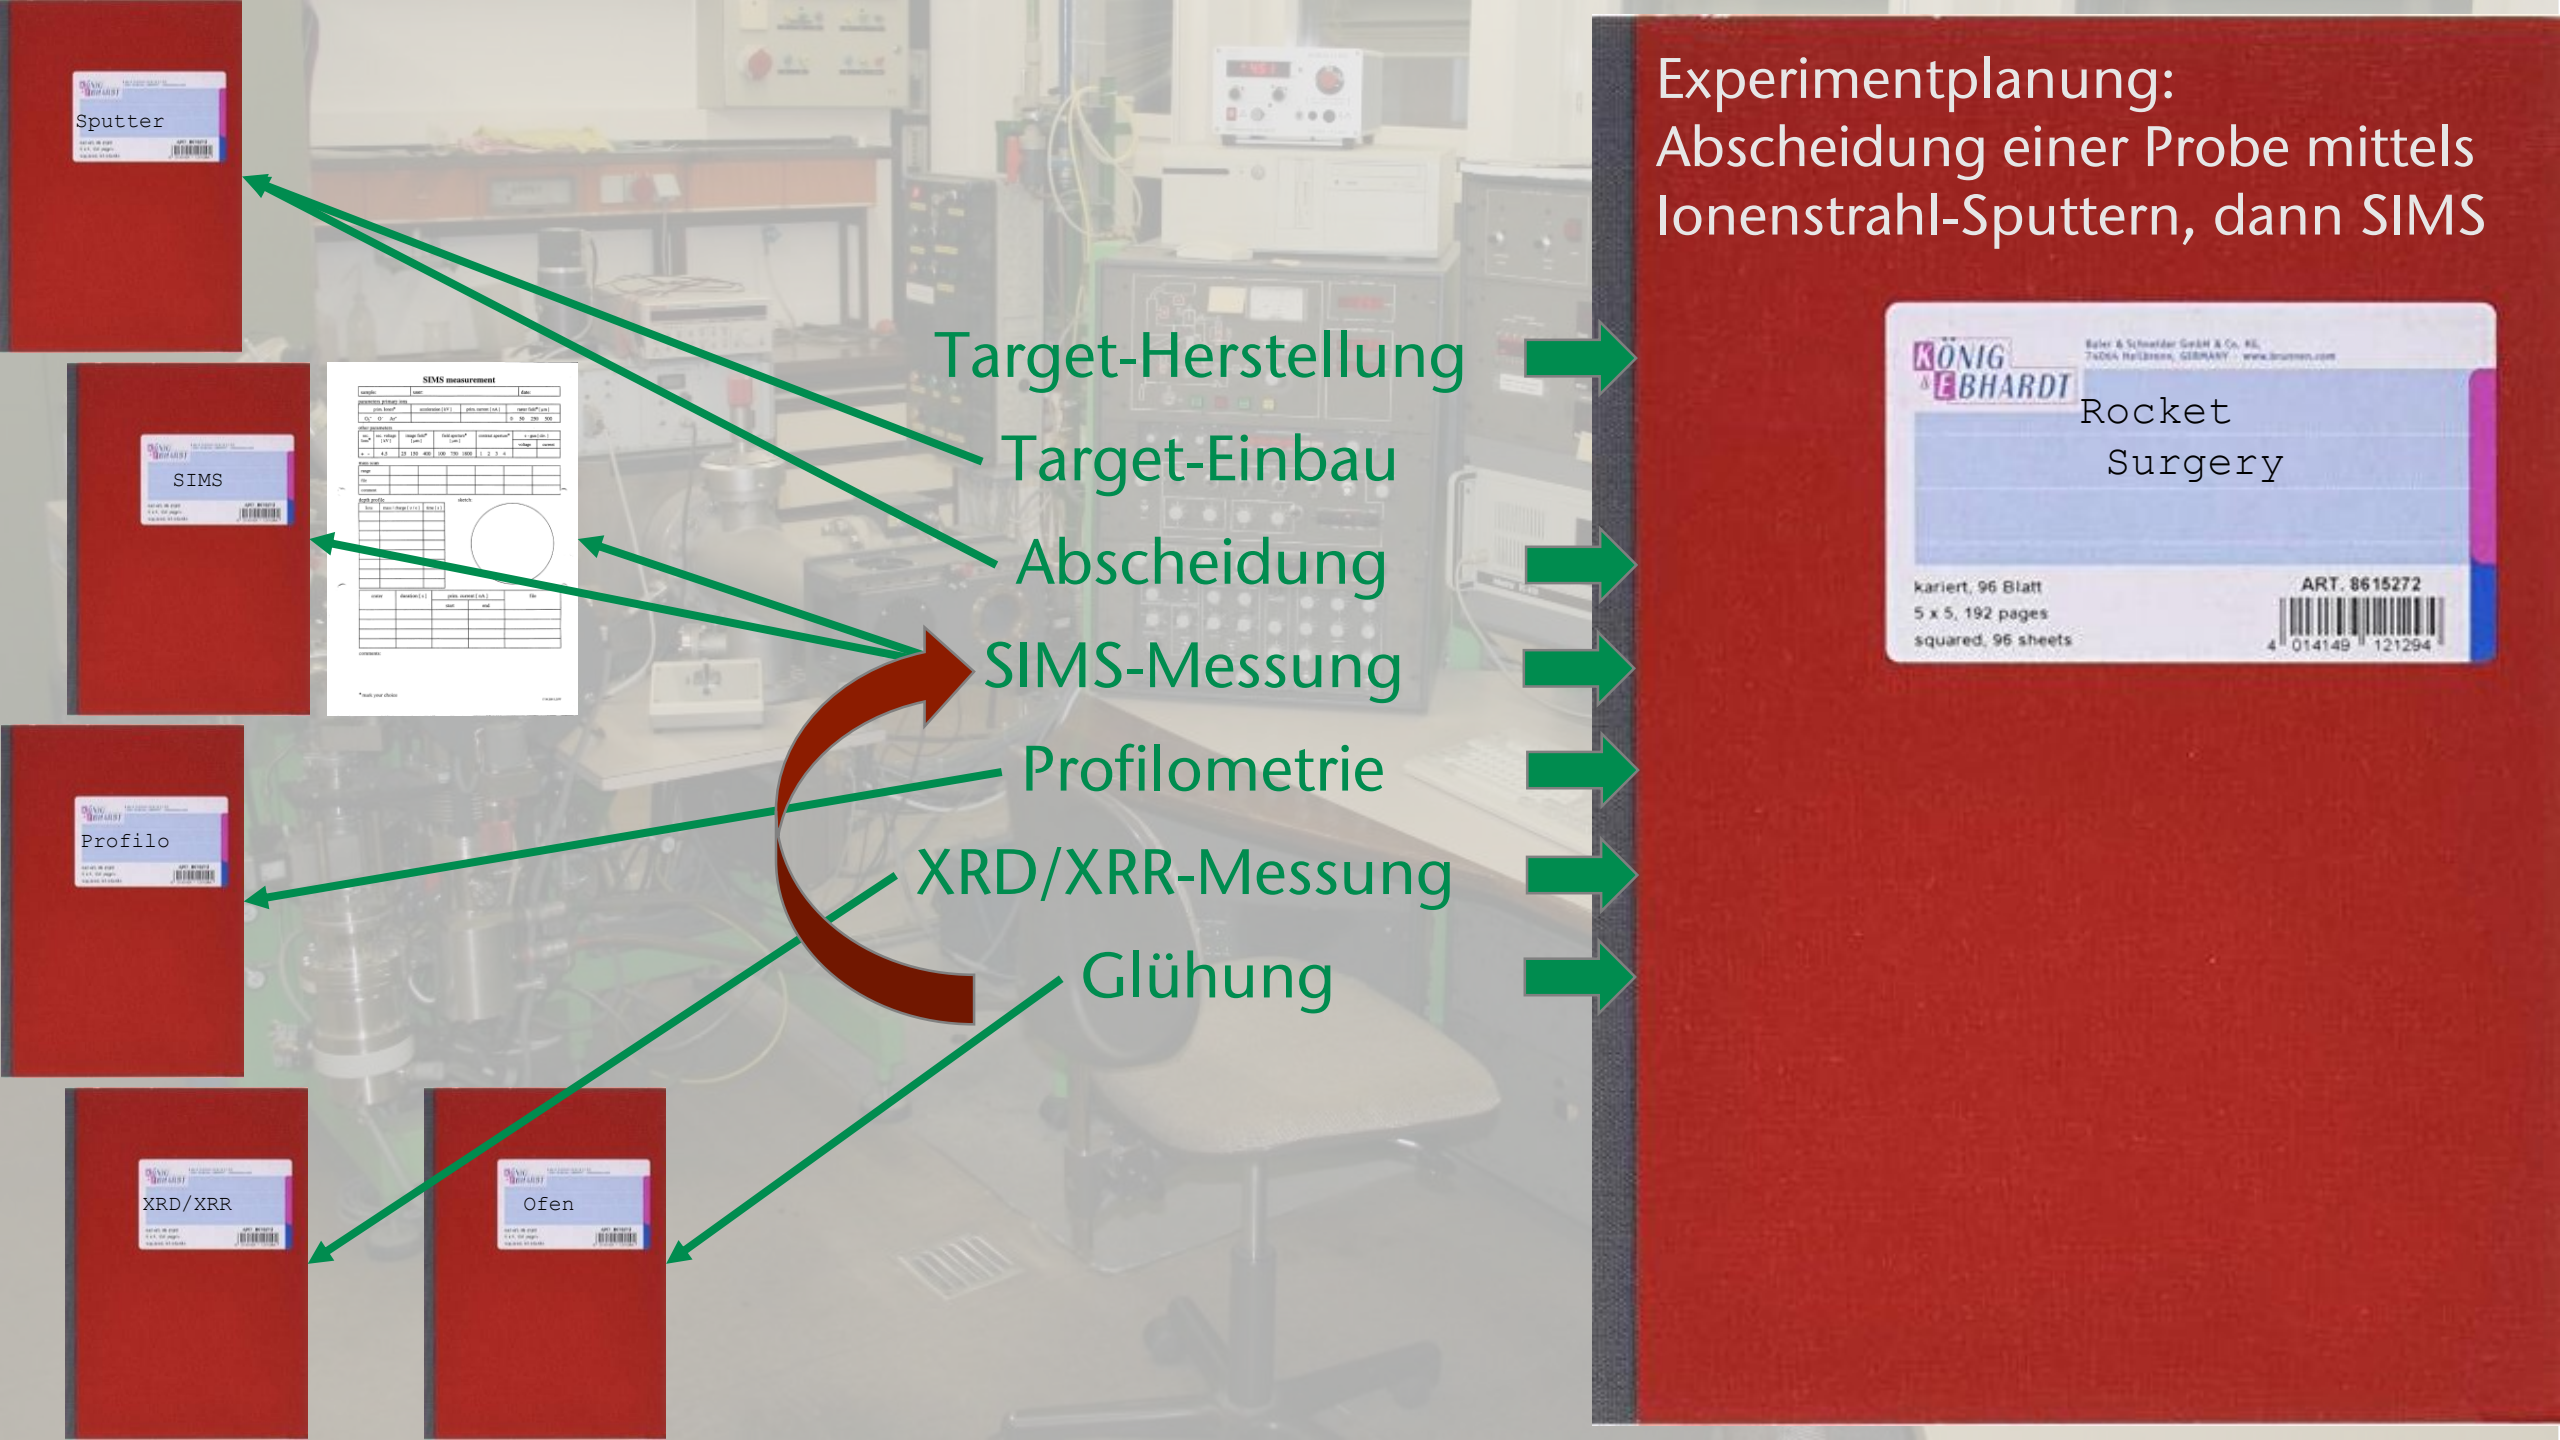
Sputter

SIMS

SIMS measurement

Profilo

XRD/XRR

Ofen

Target-Herstellung

Target-Einbau

Abscheidung

SIMS-Messung

Profilometrie

XRD/XRR-Messung

Glühung

Experimentplanung:
Abscheidung einer Probe mittels Ionenstrahl-Sputtern, dann SIMS

KÖNIG & EBHARDT

Baier & Schneider GmbH & Co. KG, 74064 Heilbronn, GERMANY · www.brunnen.com

Rocket
Surgery

kariert, 96 Blatt
5 x 5, 192 pages
squared, 96 sheets

ART. 8615272

4 014149 121294